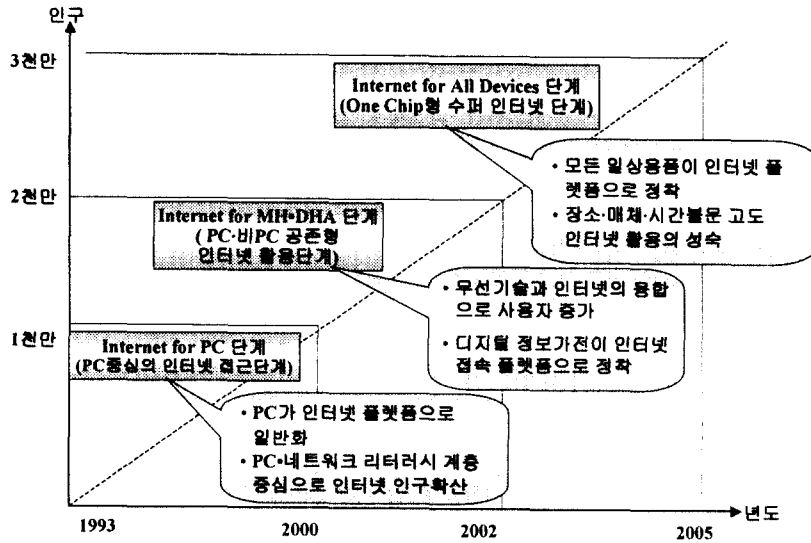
인구

3천만

2천만

1천만

Internet for All Devices 단계
(One Chip형 수퍼 인터넷 단계)

• 모든 일상용품이 인터넷 플렛폼으로 정착
• 장소·매체·시간불문 고도 인터넷 활용의 성숙

Internet for MH•DHA 단계
(PC·비PC 공존형 인터넷 활용단계)

• 무선기술과 인터넷의 융합으로 사용자 증가
• 디지털 정보가전이 인터넷 접속 플렛폼으로 정착

Internet for PC 단계
(PC중심의 인터넷 접근단계)

• PC가 인터넷 플렛폼으로 일반화
• PC•네트워크 리터러시 계층 중심으로 인터넷 인구확산

1993

2000

2002

2005

년도